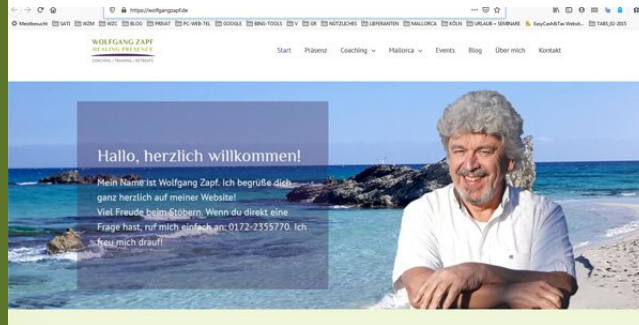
https://wolfgangzapf.de

Meistbesucht SATI WZM WZC BLOG PRIVAT PC-WEB-TEL GOOGLE BING-TOOLS V GR NÜTZLICHES LIEFERANTEN MALLORCA KÖLN URLAUB + SEMINARE EasyCash&Tax Websit... TABS_02-2015

WOLFGANG ZAPF
HEALING PRESENCE
COACHING | TRAINING | RETREATS

Start Präsenz Coaching Mallorca Events Blog Über mich Kontakt

Hallo, herzlich willkommen!

Mein Name ist Wolfgang Zapf. Ich begrüße dich ganz herzlich auf meiner Website!
Viel Freude beim Stöbern. Wenn du direkt eine Frage hast, ruf mich einfach an: 0172-2355770. Ich freu mich drauf!